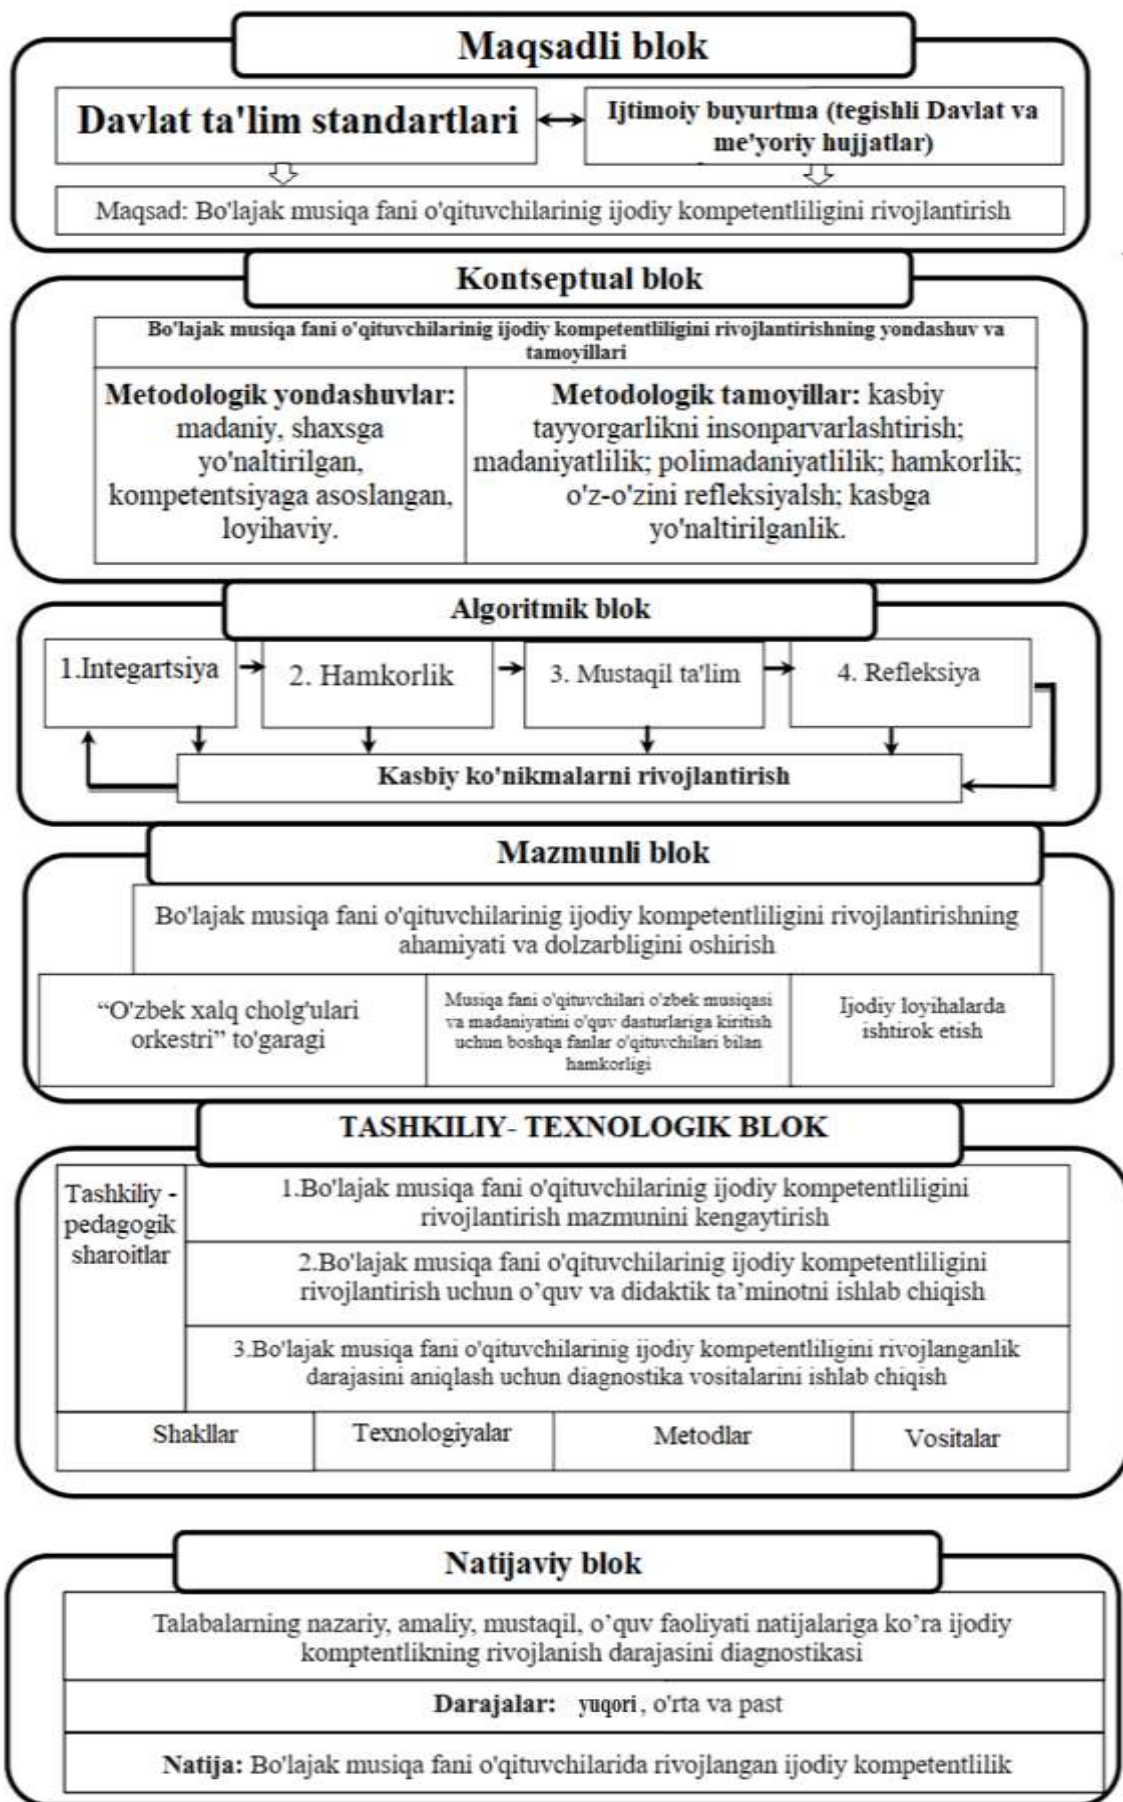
Maqsadli blok

Davlat ta'lim standartlari

Ijtimoiy buyurtma (tegishli Davlat va me'yoriy hujjatlar)

Maqsad: Bo'lajak musiqa fani o'qituvchilarinig ijodiy kompetentliligini rivojlantirish

Kontseptual blok

Bo'lajak musiqa fani o'qituvchilarinig ijodiy kompetentliligini rivojlantirishning yondashuv va tamoyillari

| Metodologik yondashuvlar: madaniy, shaxsga yo'naltirilgan, kompetentsiyaga asoslangan, loyihaviy. | Metodologik tamoyillar: kasbiy tayyorgarlikni insonparvarlashtirish; madaniyatlilik; polimadaniyatlilik; hamkorlik; o'z-o'zini refleksiyalsh; kasbga yo'naltirilganlik. |
|---|---|

Algoritmik blok

1.Integartsiya

2. Hamkorlik

3. Mustaqil ta'lim

4. Refleksiya

Kasbiy ko'nikmalarni rivojlantirish

Mazmunli blok

Bo'lajak musiqa fani o'qituvchilarinig ijodiy kompetentliligini rivojlantirishning ahamiyati va dolzarbligini oshirish

| "O'zbek xalq cholg'ulari orkestri" to'garagi | Musiqa fani o'qituvchilari o'zbek musiqasi va madaniyatini o'quv dasturlariga kiritish uchun boshqa fanlar o'qituvchilari bilan hamkorligi | Ijodiy loyihalarda ishtirok etish |
|---|---|---|

TASHKILIY- TEXNOLOGIK BLOK

Tashkiliy - pedagogik sharoitlar

1.Bo'lajak musiqa fani o'qituvchilarinig ijodiy kompetentliligini rivojlantirish mazmunini kengaytirish

2.Bo'lajak musiqa fani o'qituvchilarinig ijodiy kompetentliligini rivojlantirish uchun o'quv va didaktik ta'minotni ishlab chiqish

3.Bo'lajak musiqa fani o'qituvchilarinig ijodiy kompetentliligini rivojlanganlik darajasini aniqlash uchun diagnostika vositalarini ishlab chiqish

| Shakllar | Texnologiyalar | Metodlar | Vositalar |
|---|---|---|---|

Natijaviy blok

Talabalarning nazariy, amaliy, mustaqil, o'quv faoliyati natijalariga ko'ra ijodiy komptentlikning rivojlanish darajasini diagnostikasi

Darajalar: yuqori, o'rta va past

Natija: Bo'lajak musiqa fani o'qituvchilarida rivojlangan ijodiy kompetentlilik